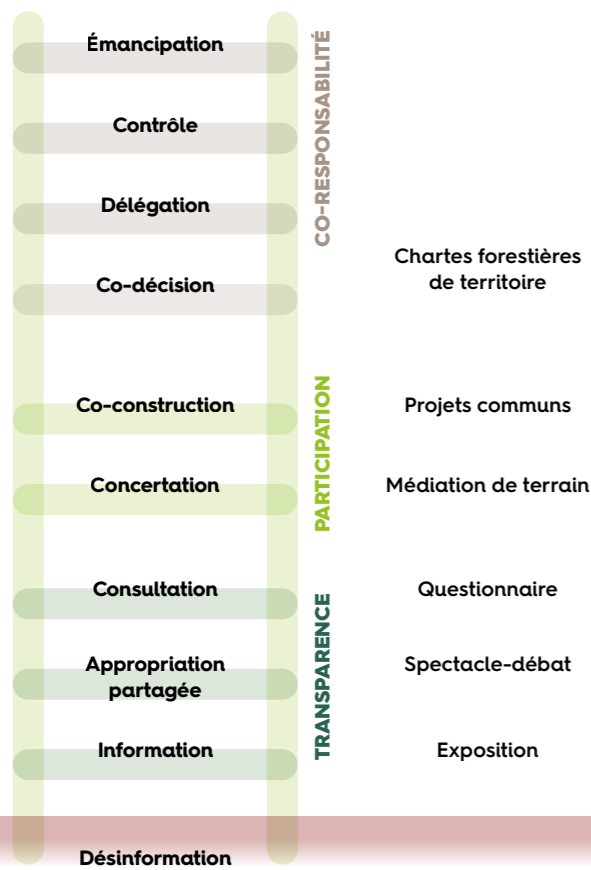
Émancipation

Contrôle

Délégation

Co-décision

CO-RESPONSABILITÉ

Chartes forestières de territoire

Co-construction

Concertation

PARTICIPATION

Projets communs

Médiation de terrain

Consultation

Appropriation partagée

Information

TRANSPARENCE

Questionnaire

Spectacle-débat

Exposition

Désinformation